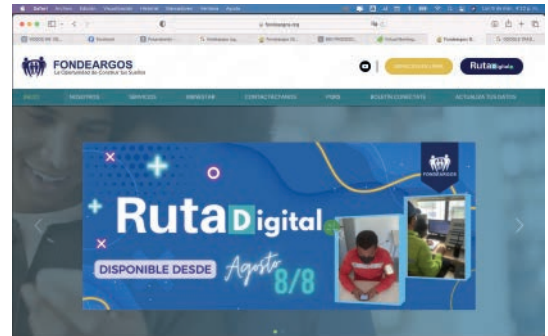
Safari Archivo Edición Visualización Historial Marcadores Ventana Ayuda

fondeargos.org

FONDEARGOS
La Oportunidad de Construir Sus Sueños

Ruta Digital

INICIO NOSOTROS SERVICIOS BIENESTAR CONTACTENOS VIDEO BOLETIN CONECTATE ACTUALIZA TUS DATOS

FONDEARGOS

Ruta Digital

DISPONIBLE DESDE Agosto 8/8